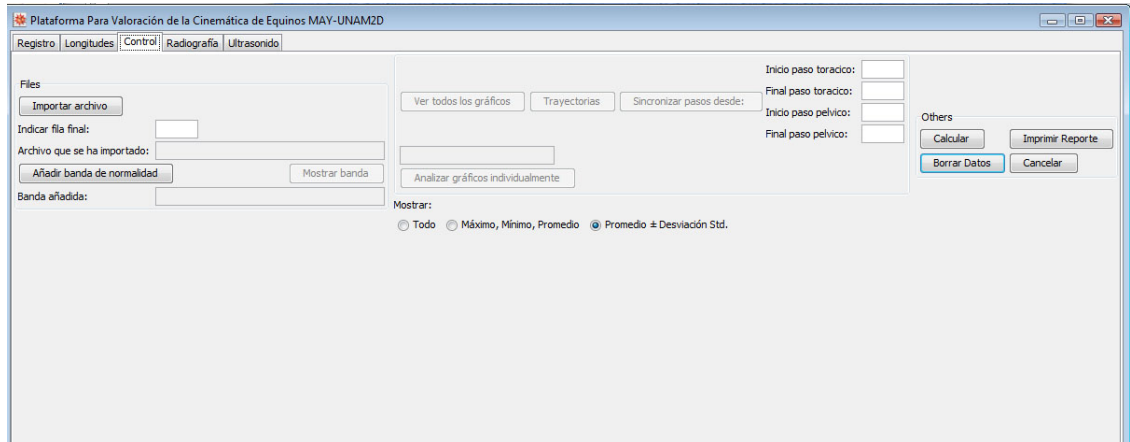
Plataforma Para Valoración de la Cinemática de Equinos MAY-UNAM2D

Registro | Longitudes | Control | Radiografía | Ultrasonido

Files
Importar archivo
Indicar fila final:
Archivo que se ha importado:
Añadir banda de normalidad
Mostrar banda
Banda añadida:

Ver todos los gráficos
Trayectorias
Sincronizar pasos desde:
Analizar gráficos individualmente

Inicio paso toracico:
Final paso toracico:
Inicio paso pelvico:
Final paso pelvico:

Others
Calcular
Imprimir Reporte
Borrar Datos
Cancelar

Mostrar:
Todo
Máximo, Mínimo, Promedio
Promedio ± Desviación Std.